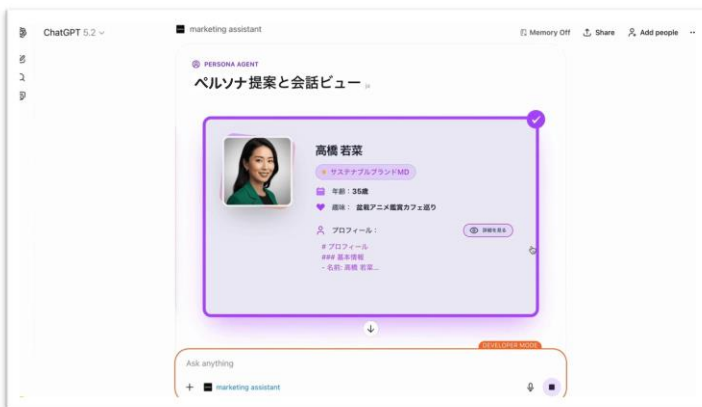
ChatGPT 5.2

marketing assistant

Memory Off
Share
Add people
··

PERSONA AGENT

ペルソナ提案と会話ビュー

高橋 若菜

サステナブルブランドMD

年齢：35歳

趣味：
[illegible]アニメ鑑賞カフェ巡り

プロフィール：

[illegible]

# プロフィール
### 基本情報
- 名前: 高橋 若菜...

DEVELOPER MODE

Ask anything

+
marketing assistant